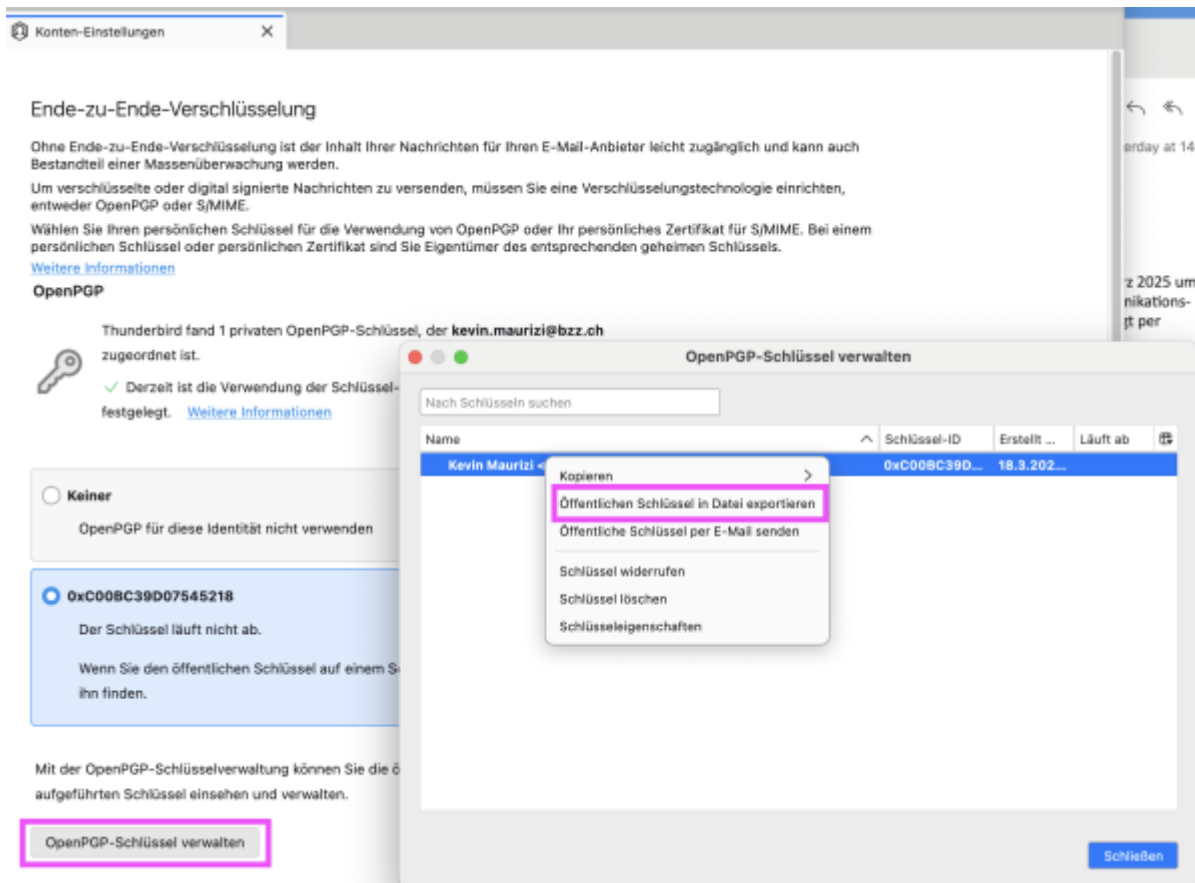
Konten-Einstellungen ×

Ende-zu-Ende-Verschlüsselung

Ohne Ende-zu-Ende-Verschlüsselung ist der Inhalt Ihrer Nachrichten für Ihren E-Mail-Anbieter leicht zugänglich und kann auch Bestandteil einer Massenüberwachung werden.

Um verschlüsselte oder digital signierte Nachrichten zu versenden, müssen Sie eine Verschlüsselungstechnologie einrichten, entweder OpenPGP oder S/MIME.

Wählen Sie Ihren persönlichen Schlüssel für die Verwendung von OpenPGP oder Ihr persönliches Zertifikat für S/MIME. Bei einem persönlichen Schlüssel oder persönlichen Zertifikat sind Sie Eigentümer des entsprechenden geheimen Schlüssels.

Weitere Informationen

OpenPGP

Thunderbird fand 1 privaten OpenPGP-Schlüssel, der kevin.maurizi@bzz.ch zugeordnet ist.

✓ Derzeit ist die Verwendung der Schlüssel- festgelegt. Weitere Informationen

Keiner

OpenPGP für diese Identität nicht verwenden

0xC00BC39D07545218

Der Schlüssel läuft nicht ab.

Wenn Sie den öffentlichen Schlüssel auf einem S ihn finden.

Mit der OpenPGP-Schlüsselverwaltung können Sie die ö aufgeführten Schlüssel einsehen und verwalten.

OpenPGP-Schlüssel verwalten

erday at 14

z 2025 um nikations- gt per

OpenPGP-Schlüssel verwalten

Nach Schlüsseln suchen

| Name | Schlüssel-ID | Erstellt ... | Läuft ab |
|---|---|---|---|
| Kevin Maurizi < | 0xC00BC39D... | 18.3.202... | |

Kopieren >
Öffentlichen Schlüssel in Datei exportieren
Öffentliche Schlüssel per E-Mail senden
Schlüssel widerrufen
Schlüssel löschen
Schlüsseleigenschaften

Schließen